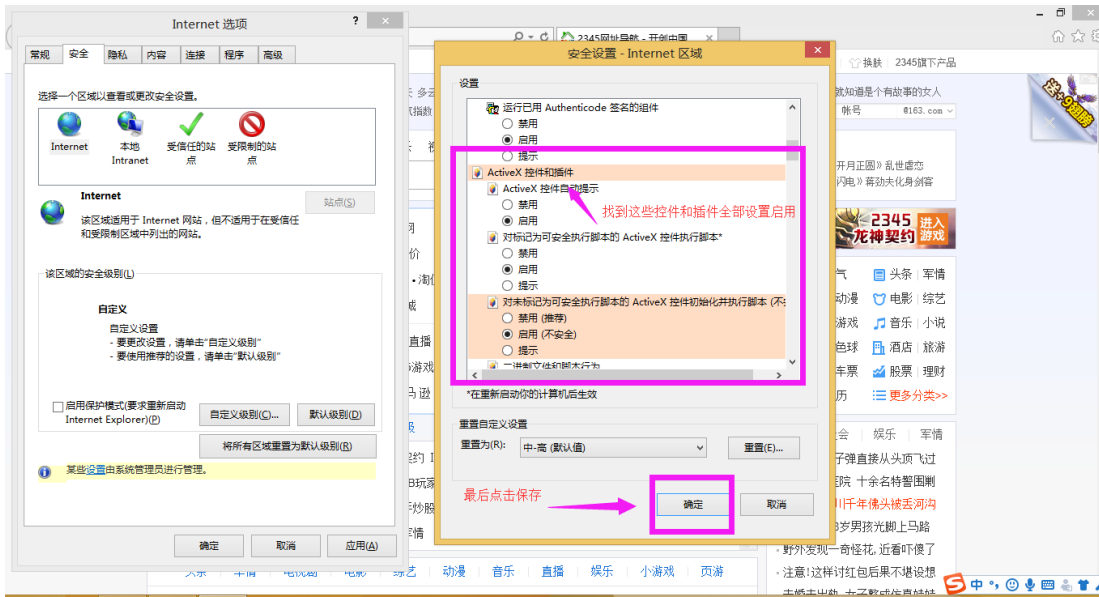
Internet 选项

常规 安全 隐私 内容 连接 程序 高级

选择一个区域以查看或更改安全设置。

Internet 本地 Intranet 受信任的站点 受限制的站点

Internet

该区域适用于 Internet 网站，但不适用于在受信任和受限制区域中列出的网站。

站点(S)

该区域的安全级别(L)

自定义

自定义设置
- 要更改设置，请单击"自定义级别"
- 要使用推荐的设置，请单击"默认级别"

启用保护模式(要求重新启动 Internet Explorer)(P)

自定义级别(C)... 默认级别(D)

将所有区域重置为默认级别(R)

某些设置由系统管理员进行管理。

确定 取消 应用(A)

安全设置 - Internet 区域

设置

运行已用 Authenticode 签名的组件
禁用
启用
提示
ActiveX 控件和插件
ActiveX 控件自动提示
禁用
启用
对标记为可安全执行脚本的 ActiveX 控件执行脚本*
禁用
启用
提示
对未标记为可安全执行脚本的 ActiveX 控件初始化并执行脚本 (不
禁用 (推荐)
启用 (不安全)
提示
二进制文件和脚本行为

找到这些控件和插件全部设置启用

*在重新启动你的计算机后生效

重置自定义设置

重置为(R): 中-高 (默认值)

重置(E)...

最后点击保存

确定 取消

2345网址导航 - 开创中国

换肤 2345旗下产品

就知道是个有故事的女人

帐号 @163.com

开月正圆》乱世虐恋
川电》菩劲夫化身剑客

2345 龙神契约 进入游戏

气 头条 军情
动漫 电影 综艺
游戏 音乐 小说
色球 酒店 旅游
车票 股票 理财
历 更多分类>>

会 娱乐 军情

子弹直接从头顶飞过
十余名特警围剿
川千年佛头被丢河沟
8岁男孩光脚上马路
野外发现一奇怪花, 近看吓傻了
注意!这样讨红包后果不堪设想

头条 军情 电视剧 电影 综艺 动漫 音乐 直播 娱乐 小游戏 页游

中